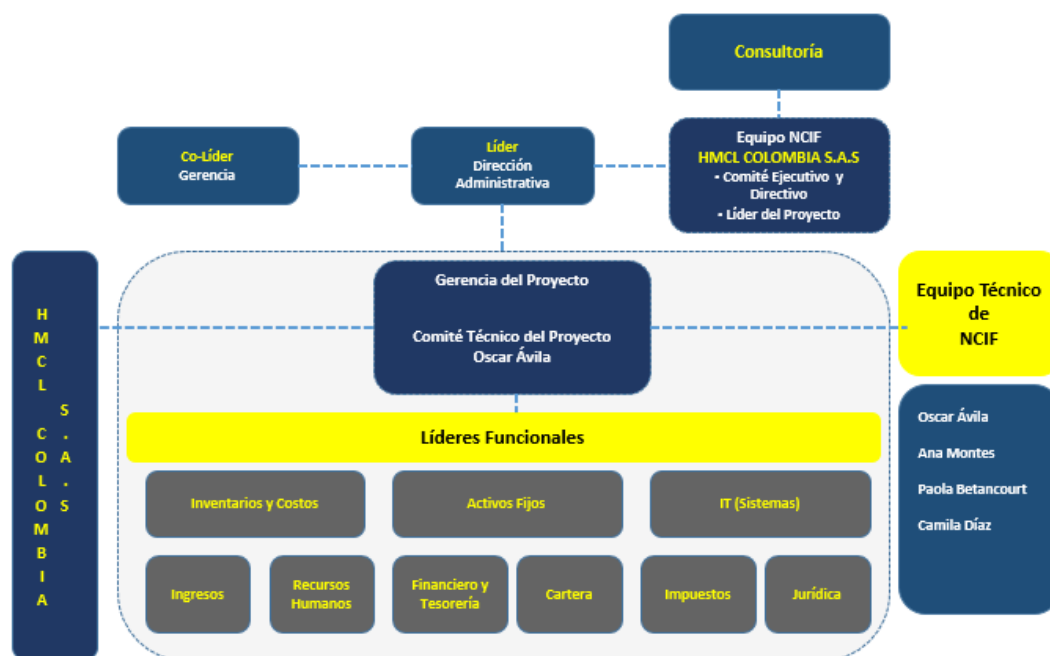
Consultoría

Co-Líder
Gerencia

Líder
Dirección Administrativa

Equipo NCIF
HMCL COLOMBIA S.A.S
• Comité Ejecutivo y Directivo
• Líder del Proyecto

H M C L C O L O M B I A S . A . S

Gerencia del Proyecto

Comité Técnico del Proyecto
Oscar Ávila

Equipo Técnico de NCIF

Oscar Ávila
Ana Montes
Paola Betancourt
Camila Díaz

Líderes Funcionales

Inventarios y Costos

Activos Fijos

IT (Sistemas)

Ingresos

Recursos Humanos

Financiero y Tesorería

Cartera

Impuestos

Jurídica